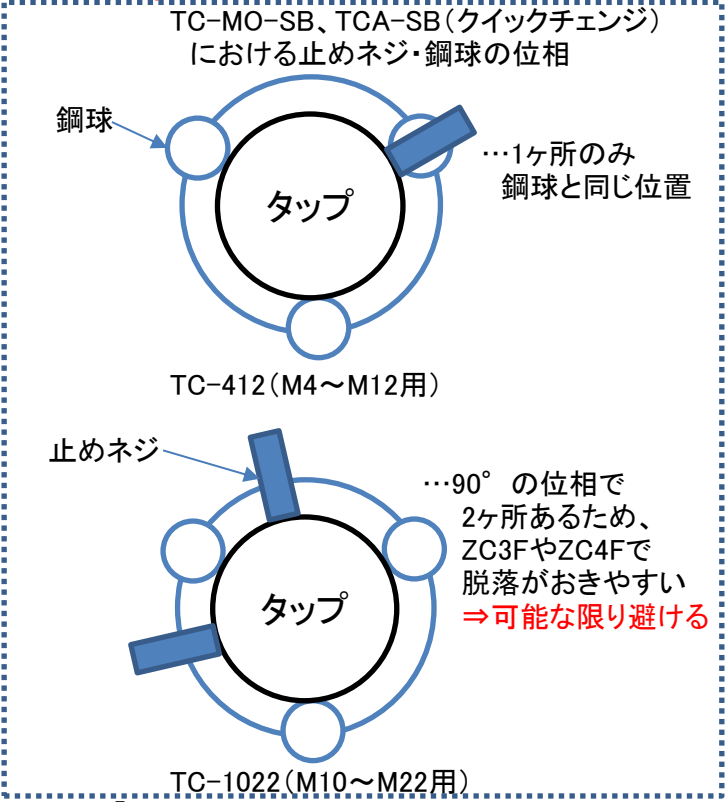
TC-MO-SB、TCA-SB（クイックチェンジ）における止めネジ・鋼球の位相

鋼球

タップ

…1ヶ所のみ鋼球と同じ位置

TC-412（M4～M12用）

止めネジ

タップ

…90゜の位相で2ヶ所あるため、ZC3FやZC4Fで脱落がおきやすい
⇒可能な限り避ける

TC-1022（M10～M22用）